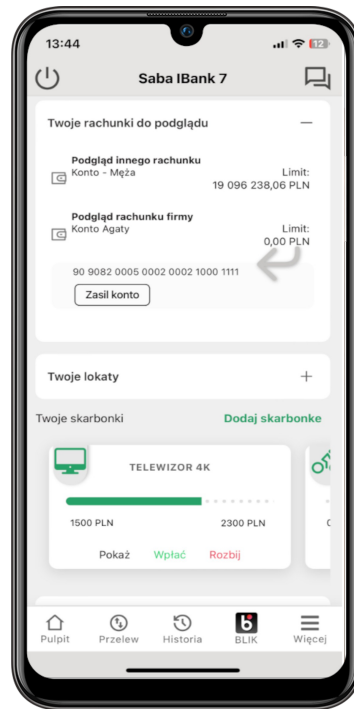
13:44

12

Saba IBank 7

Twoje rachunki do podglądu

Podgląd innego rachunku
Konto - Męża
Limit:
19 096 238,06 PLN

Podgląd rachunku firmy
Konto Agaty
Limit:
0,00 PLN

90 9082 0005 0002 0002 1000 1111

Zasil konto

Twoje lokaty

Twoje skarbonki

Dodaj skarbonke

TELEWIZOR 4K

1500 PLN

2300 PLN

Pokaż

Wpłać

Rozbij

Pulpit

Przelew

Historia

BLIK

Więcej